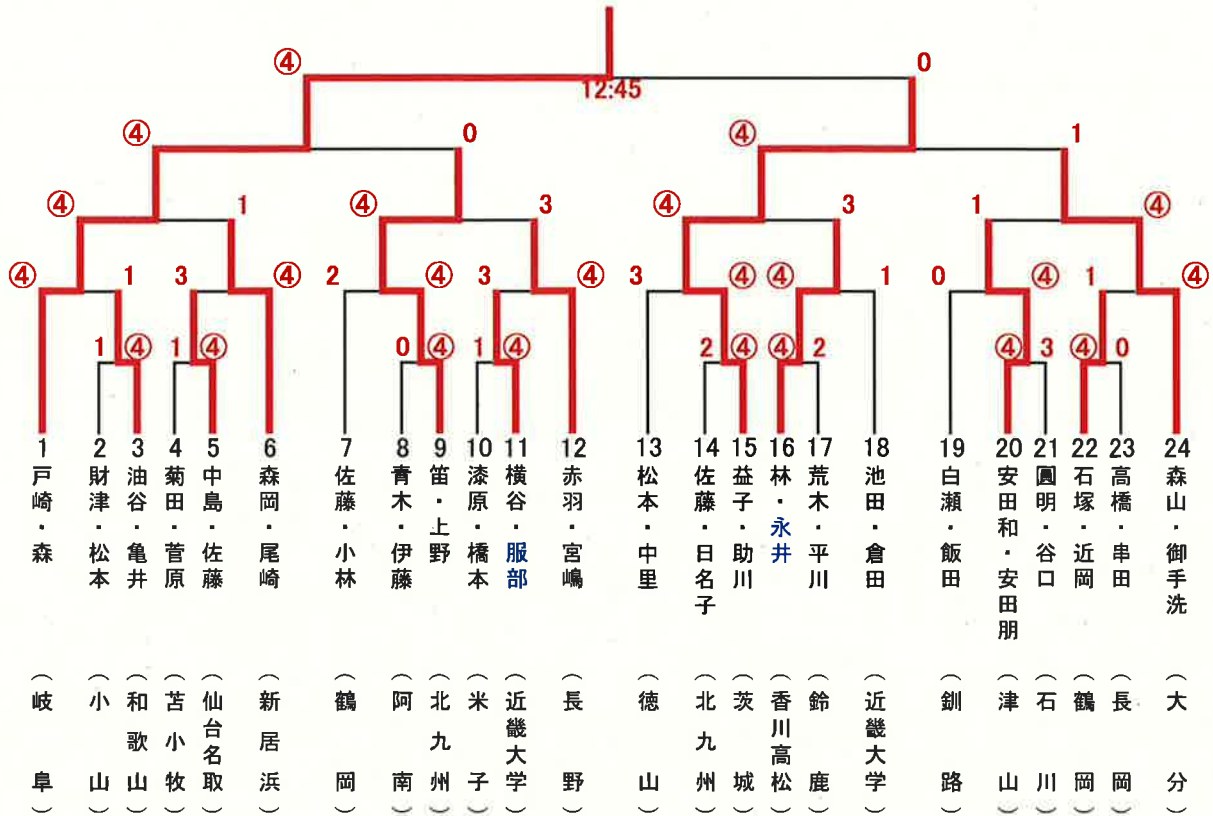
④ 0
12:45
④ 0 ④ 1
④ 1 ④ 3 ④ 3 1 ④
④ 1 3 ④ 2 ④ 3 ④ 3 ④ ④ 1 0 ④ 1 ④
1 ④ 1 ④ 0 ④ 1 ④ 2 ④ ④ 2 ④ 3 ④ 0

1 戸崎・森（岐阜）
2 財津・松本（小山）
3 油谷・亀井（和歌山）
4 菊田・菅原（苫小牧）
5 中島・佐藤（仙台名取）
6 森岡・尾崎（新居浜）
7 佐藤・小林（鶴岡）
8 青木・伊藤（阿南）
9 笛・上野（北九州）
10 漆原・橋本（米子）
11 横谷・服部（近畿大学）
12 赤羽・宮嶋（長野）
13 松本・中里（徳山）
14 佐藤・日名子（北九州）
15 益子・助川（茨城）
16 林・永井（香川高松）
17 荒木・平川（鈴鹿）
18 池田・倉田（近畿大学）
19 白瀬・飯田（釧路）
20 安田和・安田朋（津山）
21 圓明・谷口（石川）
22 石塚・近岡（鶴岡）
23 高橋・串田（長岡）
24 森山・御手洗（大分）